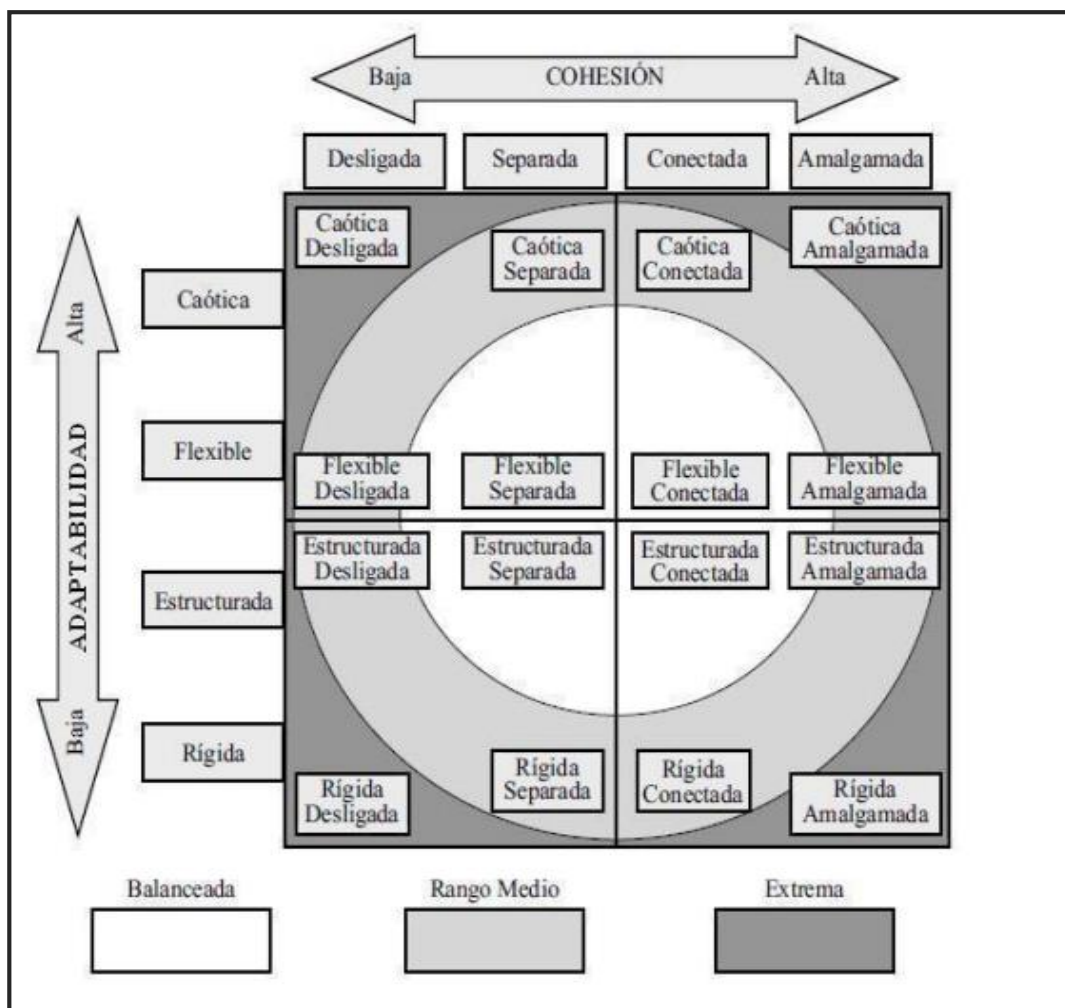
Baja COHESIÓN Alta

Desligada

Separada

Conectada

Amalgamada

Alta ADAPTABILIDAD Baja

Caótica

Flexible

Estructurada

Rígida

Caótica Desligada

Caótica Separada

Caótica Conectada

Caótica Amalgamada

Flexible Desligada

Flexible Separada

Flexible Conectada

Flexible Amalgamada

Estructurada Desligada

Estructurada Separada

Estructurada Conectada

Estructurada Amalgamada

Rígida Desligada

Rígida Separada

Rígida Conectada

Rígida Amalgamada

Balanceada

Rango Medio

Extrema